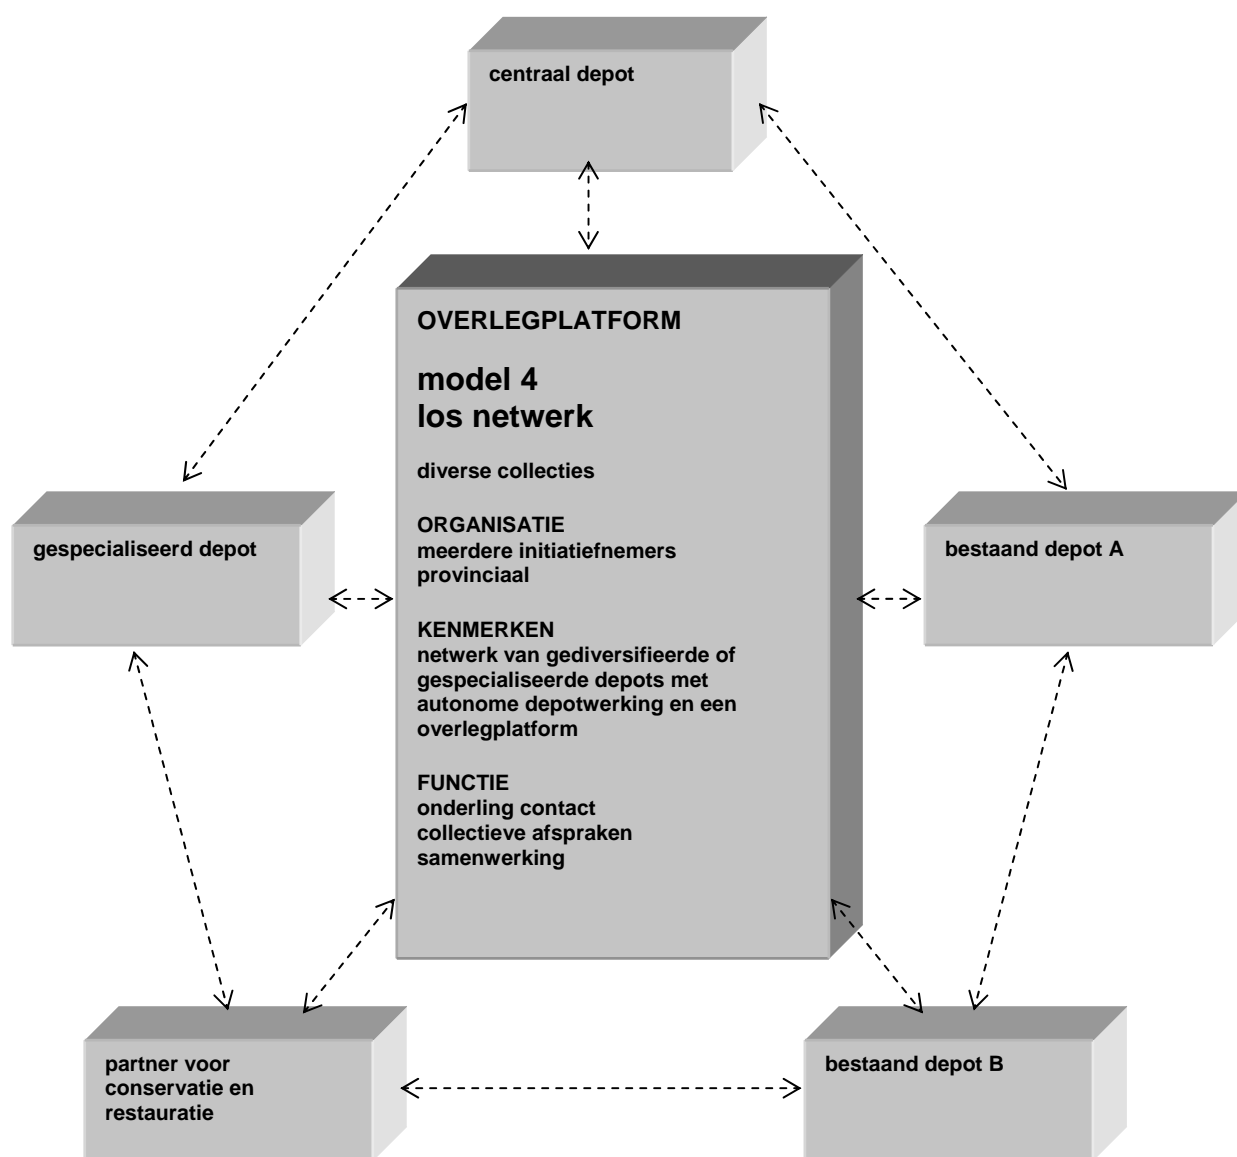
centraal depot

OVERLEGPLATFORM

model 4
los netwerk

diverse collecties

ORGANISATIE
meerdere initiatiefnemers
provinciaal

KENMERKEN
netwerk van gediversifieerde of gespecialiseerde depots met autonome depotwerking en een overlegplatform

FUNCTIE
onderling contact
collectieve afspraken
samenwerking

gespecialiseerd depot

bestaand depot A

partner voor conservatie en restauratie

bestaand depot B